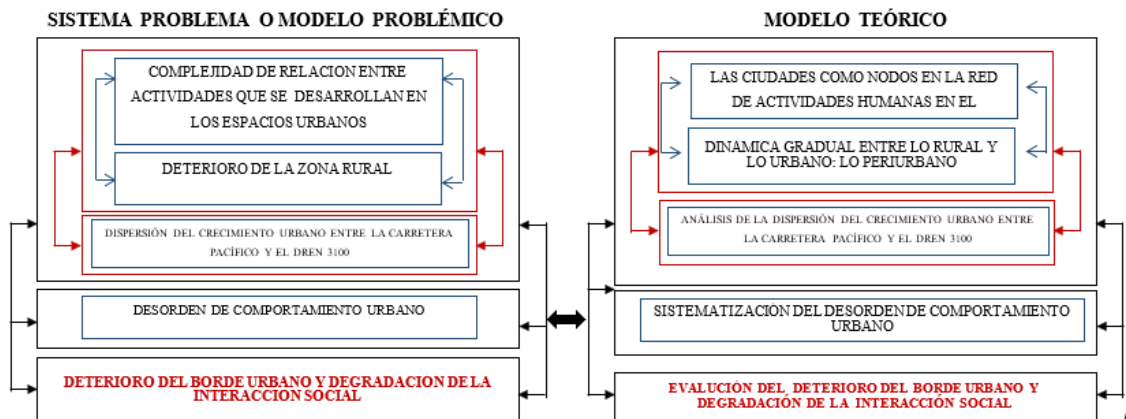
SISTEMA PROBLEMA O MODELO PROBLÉMICO

COMPLEJIDAD DE RELACION ENTRE ACTIVIDADES QUE SE DESARROLLAN EN LOS ESPACIOS URBANOS

DETERIORO DE LA ZONA RURAL

DISPERSIÓN DEL CRECIMIENTO URBANO ENTRE LA CARRETERA PACÍFICO Y EL DREN 3100

DESORDEN DE COMPORTAMIENTO URBANO

DETERIORO DEL BORDE URBANO Y DEGRADACION DE LA INTERACCION SOCIAL

MODELO TEÓRICO

LAS CIUDADES COMO NODOS EN LA RED DE ACTIVIDADES HUMANAS EN EL

DINAMICA GRADUAL ENTRE LO RURAL Y LO URBANO: LO PERIURBANO

ANÁLISIS DE LA DISPERSIÓN DEL CRECIMIENTO URBANO ENTRE LA CARRETERA PACÍFICO Y EL DREN 3100

SISTEMATIZACIÓN DEL DESORDEN DE COMPORTAMIENTO URBANO

EVALUCIÓN DEL DETERIORO DEL BORDE URBANO Y DEGRADACIÓN DE LA INTERACCIÓN SOCIAL